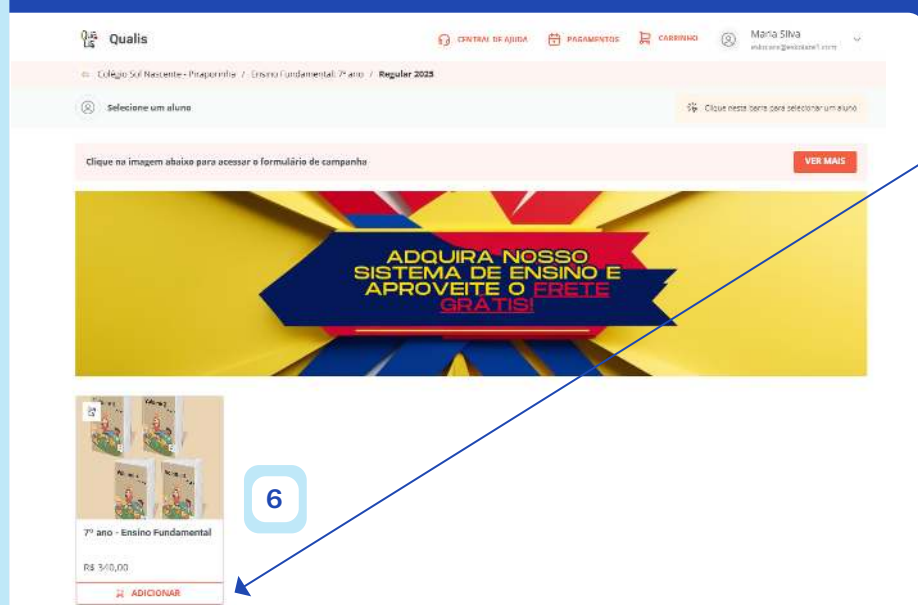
Qualis

CENTRAL DE AJUDA PAGAMENTOS CARRINHO Maria Silva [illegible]

Colégio Sol Nascente - Piraporinha / Ensino Fundamental: 7º ano / Regular 2025

Selecione um aluno

Clique nesta barra para selecionar um aluno

Clique na imagem abaixo para acessar o formulário de campanha

VER MAIS

ADQUIRA NOSSO SISTEMA DE ENSINO E APROVEITE O FRETE GRÁTIS!

6

7º ano - Ensino Fundamental

R$ 340,00

ADICIONAR